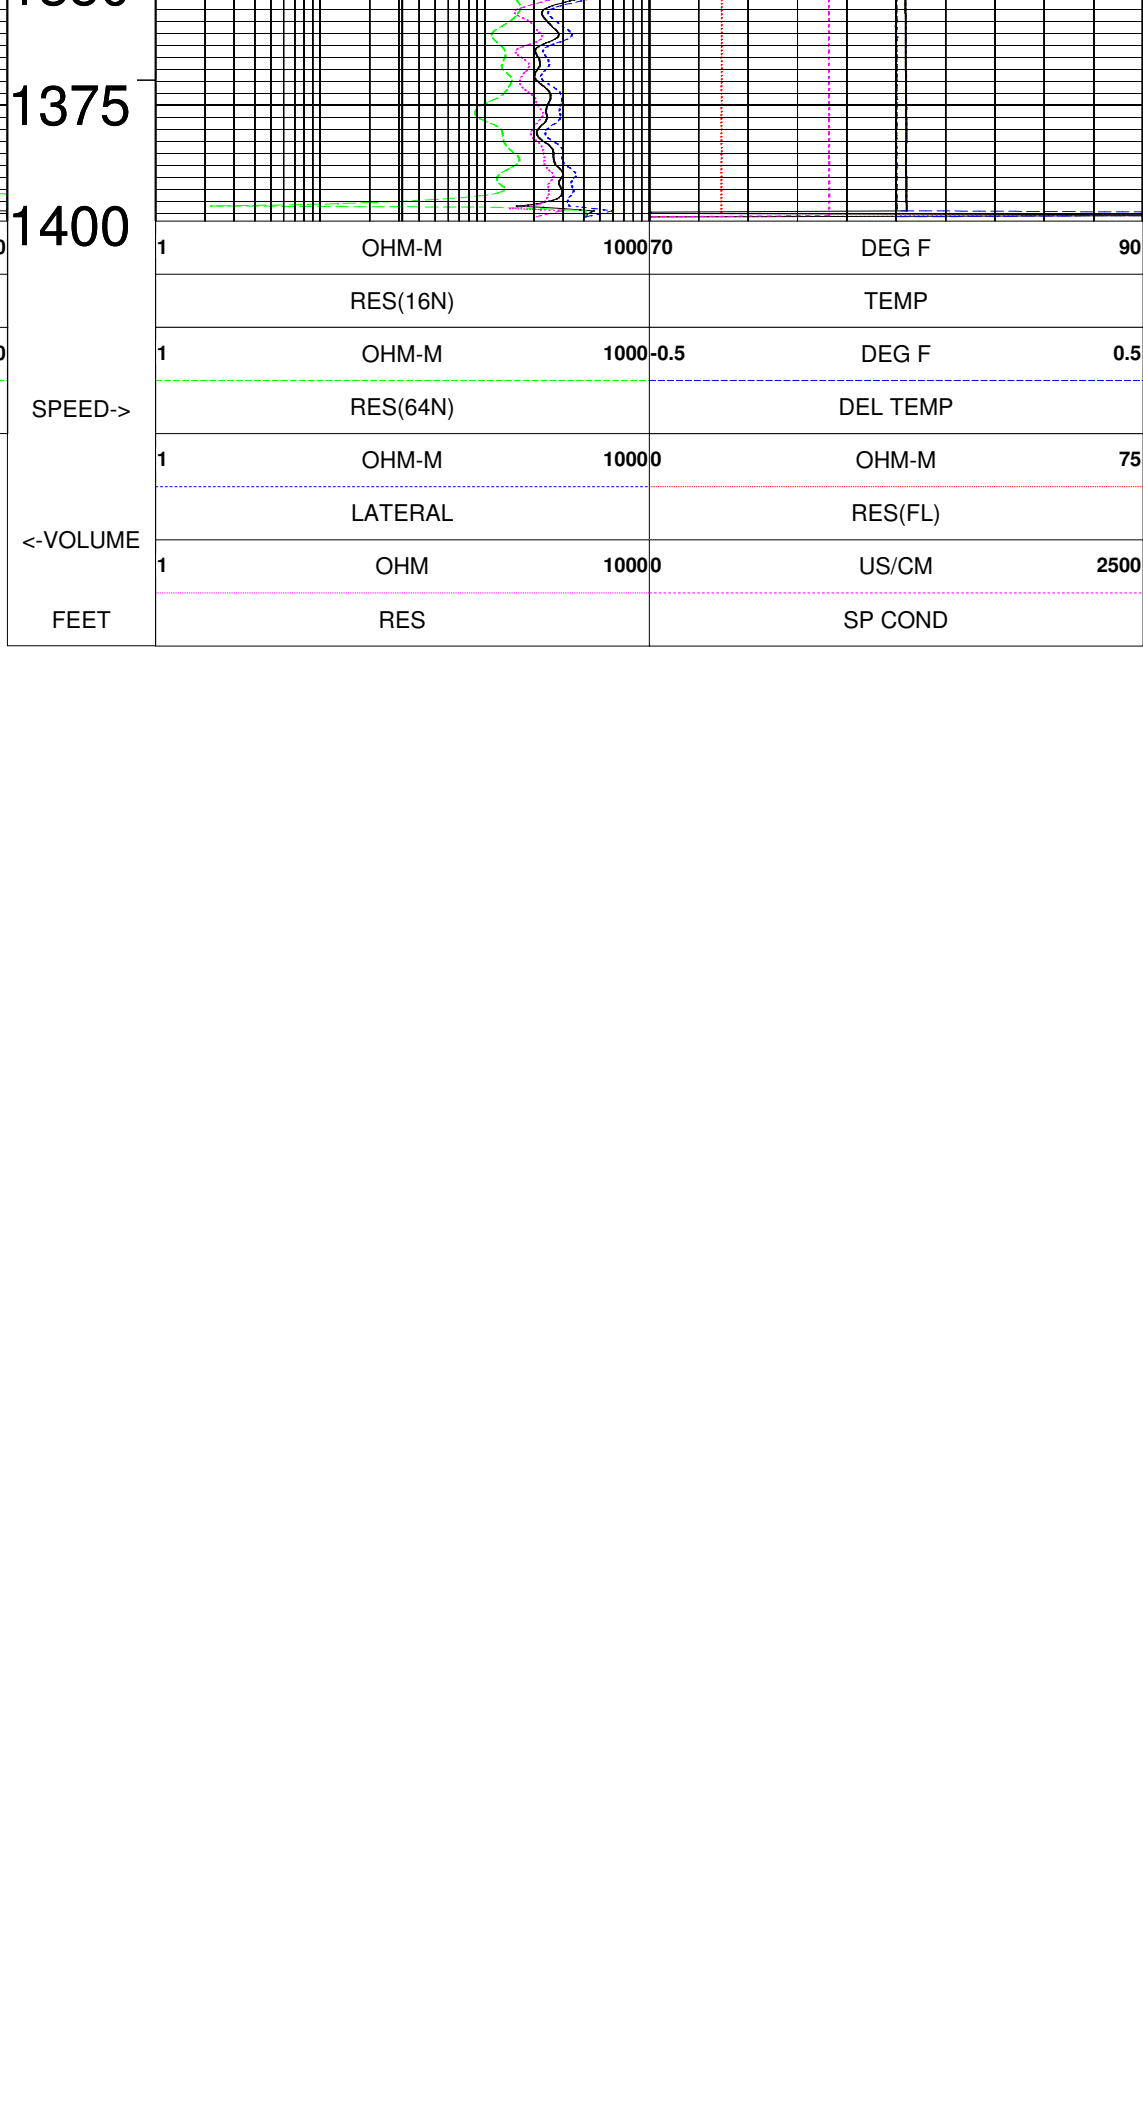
1375

1400

| | 1 OHM-M 1000 | 70 DEG F 90 |
|---|---|---|
| | RES(16N) | TEMP |
| | 1 OHM-M 1000 | -0.5 DEG F 0.5 |
| SPEED-> | RES(64N) | DEL TEMP |
| | 1 OHM-M 1000 | 0 OHM-M 75 |
| <-VOLUME | LATERAL | RES(FL) |
| | 1 OHM 1000 | 0 US/CM 2500 |
| FEET | RES | SP COND |